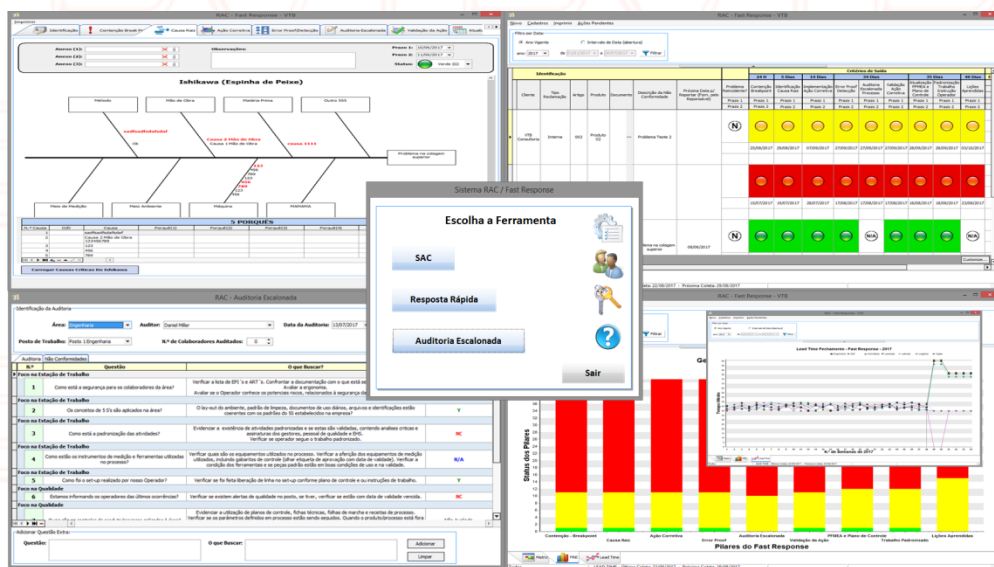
RAC - Fast Response - VT8

Identificação | Contenção Break Point | Causa Raiz | Ação Corretiva | Error Proof/Detecção | Auditoria Escalonada | Validação da Ação

Anexo (1):
Anexo (2):
Anexo (3):
Observações:
Prazo 1: 10/06/2017
Prazo 2: 31/06/2017
Status: Verde (G)

Ishikawa (Espinha de Peixe)

Método | Mão de Obra | Matéria Prima | Outro 555
Meio de Medição | Meio Ambiente | Máquina | MAMAMA

Causa 2 Mão de Obra
Causa 1 Mão de Obra
causa 1111
Problema na calagem superior

5 PORQUÊS

Carregar Causas Críticas no Ishikawa

RAC - Fast Response - VT8

Filtro por Data
Ano Vigente | Intervalo de Data (abertura)
ano: 2017
Filtrar

Identificação
Cliente | Tipo Reclamação | Artigo | Produto | Documento | Descrição da Não Conformidade | Próxima Data p/ Reportar (Fast; pelo Responsável)
VT8 Consultoria | Interna | 002 | Produto 01 | Problema Teste 2
Critérios de Saída
24 H | 5 Dias | 10 Dias | 30 Dias | 45 Dias
Contenção Breakpoint | Identificação Causa Raiz | Implementação Ação Corretiva | Error Proof Detecção | Auditoria Escalonada Processo | Validação Ação Corretiva | Atualização PFMEA e Plano de Controle | Padronização Instrução Operador | Lições Aprendidas
Prazo 1
Prazo 2
N/A
Problema na calagem superior | 06/06/2017

Sistema RAC / Fast Response

Escolha a Ferramenta

SAC
Resposta Rápida
Auditoria Escalonada
Sair

RAC - Auditoria Escalonada

Identificação da Auditoria
Área: Engenharia
Auditor: Daniel Miller
Data da Auditoria: 13/07/2017
Posto de Trabalho: Posto 1 Engenharia
N.º de Colaboradores Auditados: 0

Auditoria | Não Conformidades
N.º | Questão | O que Buscar?
Foco na Estação de Trabalho
1 | Como está a segurança para os colaboradores da área? | Verificar a lista de EPI´s e ART´s. Confrontar a documentação com o que está estabelecido. Avaliar a ergonomia. Avaliar se o Operador conhece os potenciais riscos, relacionados à segurança da área.
Foco na Estação de Trabalho
2 | Os conceitos de 5 S's são aplicados na área? | O lay-out do ambiente, padrão de limpeza, documentos de uso diários, arquivos e identificações estão coerentes com os padrões 5S estabelecidos na empresa? | Y
Foco na Estação de Trabalho
3 | Como está a padronização das atividades? | Evidenciar a existência de atividades padronizadas e se estas são validadas, contendo análises críticas e assinaturas dos gestores, pessoal de qualidade e EHS. Verificar se operador segue o trabalho padronizado. | NC
Foco na Estação de Trabalho
4 | Como estão os instrumentos de medição e ferramentas utilizadas no processo? | Verificar quais são os equipamentos utilizados no processo. Verificar a aferição dos equipamentos de medição utilizados, incluindo gabaritos de controle (olhar etiqueta de aprovação com data de validade). Verificar a condição dos ferramentais e se peças padrão estão em boas condições de uso e na validade. | N/A
Foco na Estação de Trabalho
5 | Como é feito o set-up realizado por nosso Operador? | Verificar se foi feita liberação de linha no set-up conforme plano de controle e ou instruções de trabalho. | Y
Foco na Qualidade
6 | Estamos informando os operadores das últimas ocorrências? | Verificar se existem alertas de qualidade no posto, se tiver, verificar se estão com data de validade vencida. | NC
Foco na Qualidade
Evidenciar a utilização de planos de controle, fichas técnicas, folhas de marcha e receitas de processo. Verificar se os parâmetros definidos em processo estão sendo seguidos.

Adicionar Questão Extra
Questão:
O que Buscar:
Adicionar
Limpar

RAC - Fast Response - VT8

Lead Time Fechamento - Fast Response - 2017

Status dos Pilares
Pilares do Fast Response
Contenção - Breakpoint | Causa Raiz | Ação Corretiva | Error Proof | Auditoria Escalonada | Validação da Ação | PFMEA e Plano de Controle | Trabalho Padronizado | Lições Aprendidas

Matriz | Pilar | Lead Time